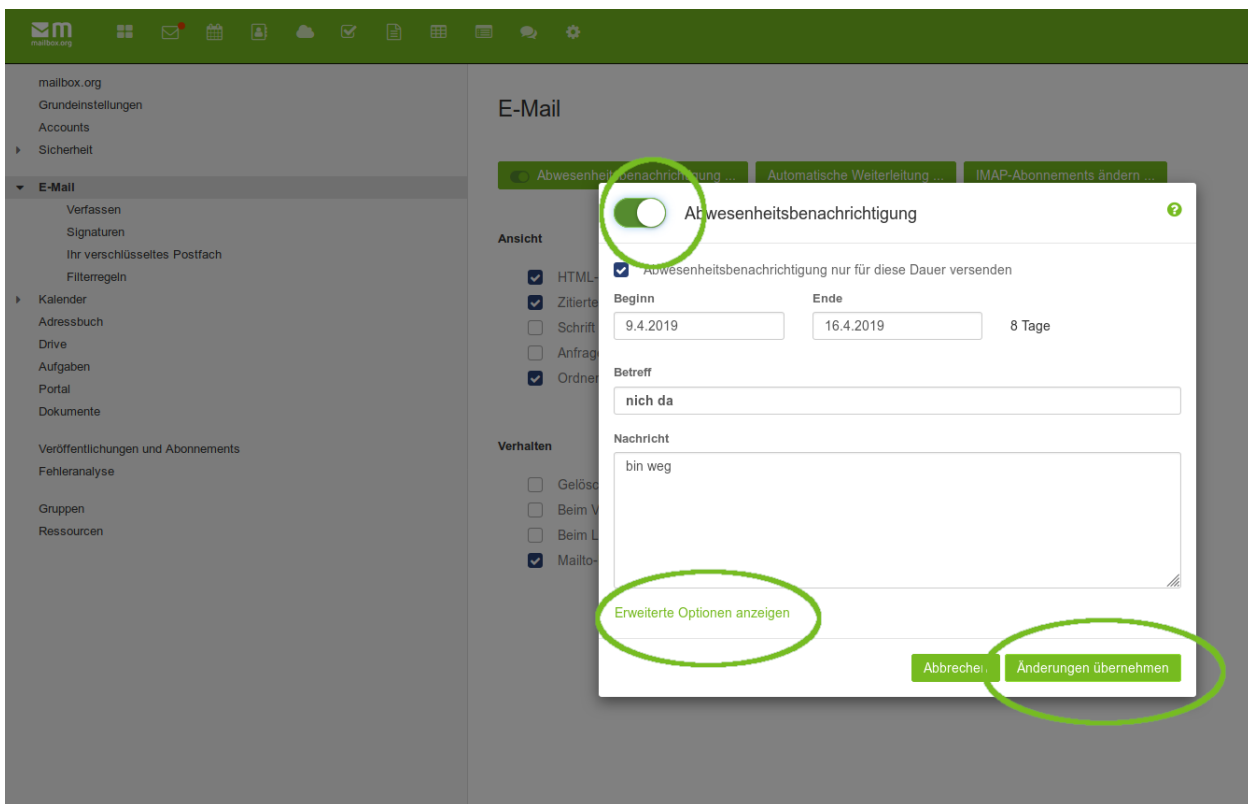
mailbox.org

mailbox.org
Grundeinstellungen
Accounts
Sicherheit
E-Mail
Verfassen
Signaturen
Ihr verschlüsseltes Postfach
Filterregeln
Kalender
Adressbuch
Drive
Aufgaben
Portal
Dokumente

Veröffentlichungen und Abonnements
Fehleranalyse

Gruppen
Ressourcen

E-Mail

Abwesenheitsbenachrichtigung ... Automatische Weiterleitung ... IMAP-Abonnements ändern ...

Ansicht
HTML-
Zitierte
Schrift
Anfrage
Ordner

Verhalten
Gelösc
Beim V
Beim L
Mailto-

Abwesenheitsbenachrichtigung

Abwesenheitsbenachrichtigung nur für diese Dauer versenden

Beginn
9.4.2019
Ende
16.4.2019
8 Tage

Betreff
nich da

Nachricht
bin weg

Erweiterte Optionen anzeigen

Abbrechen Änderungen übernehmen